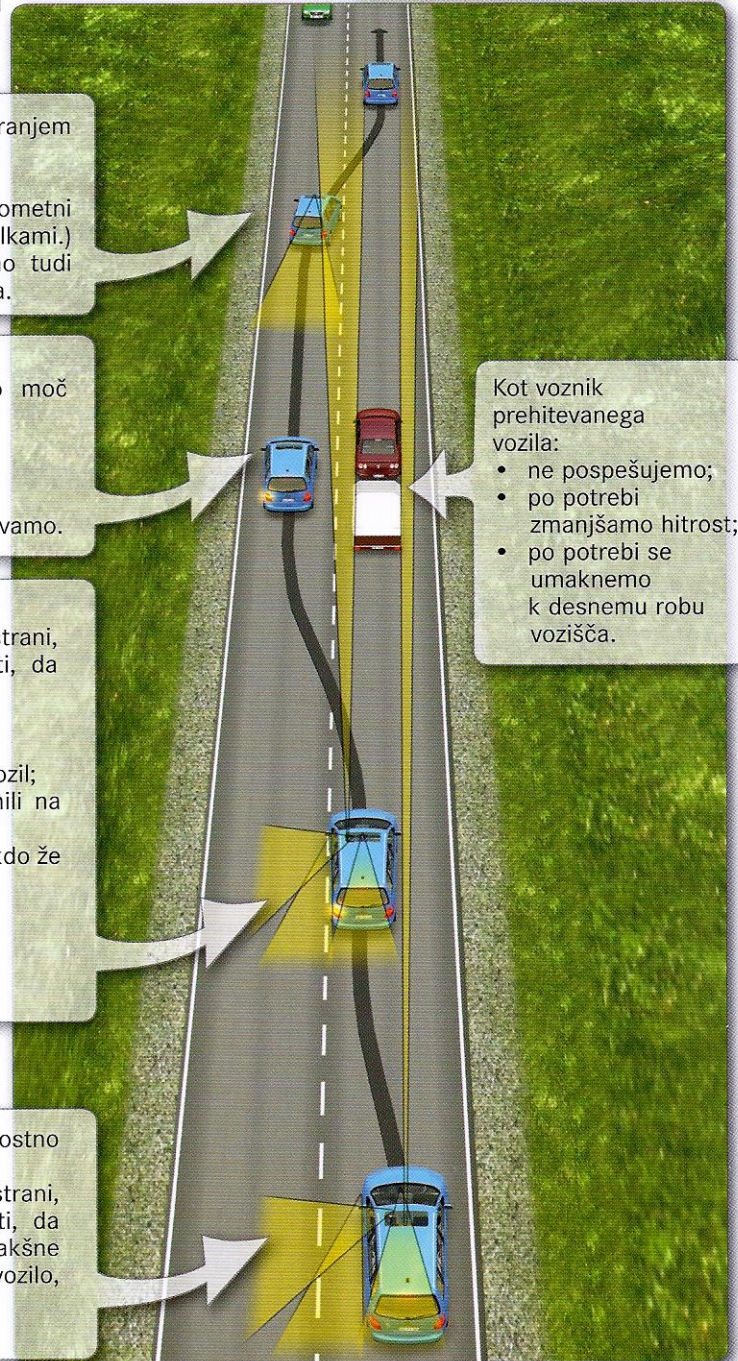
ranjem

ometni
lkami.)
no tudi
a.

moč

vamo.

trani,
ti, da

ozil;
nili na

do že

ostno

trani,
ti, da
akšne
vozilo,

Kot voznik prehitevanega vozila:
• ne pospešujemo;
• po potrebi zmanjšamo hitrost;
• po potrebi se umaknemo k desnemu robu vozišča.